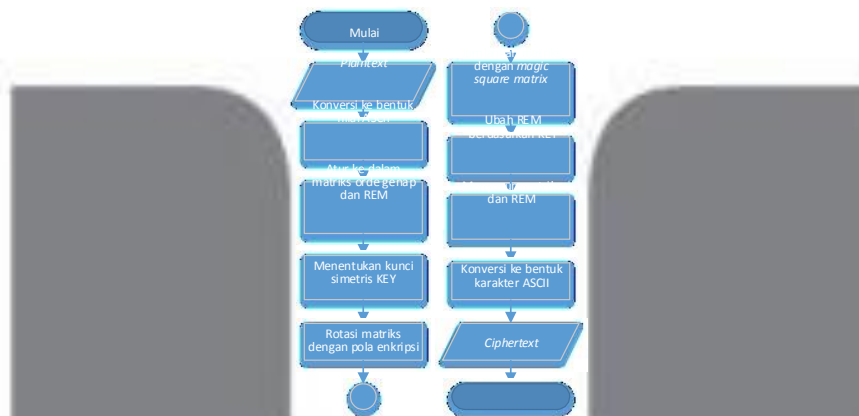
Mulai

Plaintext

Konversi ke bentuk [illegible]

Atur ke dalam matriks orde genap dan REM

Menentukan kunci simetris KEY

Rotasi matriks dengan pola enkripsi

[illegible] dengan magic square matrix

Ubah REM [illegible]

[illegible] dan REM

Konversi ke bentuk karakter ASCII

Ciphertext